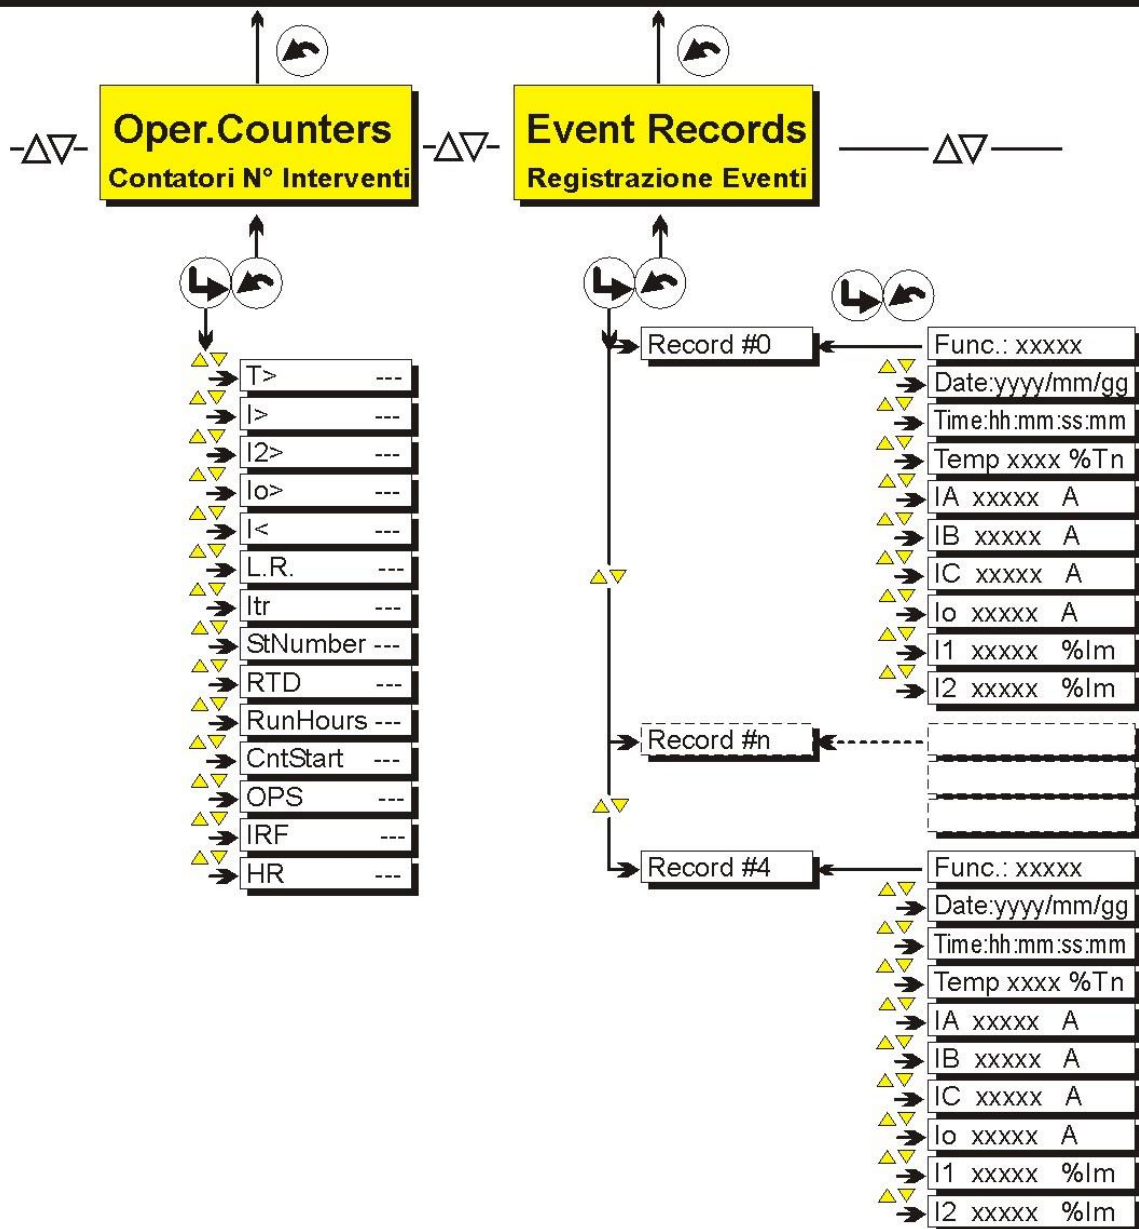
-ΔV- Oper.Counters
Contatori N° Interventi -ΔV-

Event Records
Registrazione Eventi ——ΔV——

T> ---
I> ---
I2> ---
Io> ---
I< ---
L.R. ---
Itr ---
StNumber ---
RTD ---
RunHours ---
CntStart ---
OPS ---
IRF ---
HR ---

Record #0
Func.: xxxxx
Date:yyyy/mm/gg
Time:hh:mm:ss:mm
Temp xxxx %Tn
IA xxxxx A
IB xxxxx A
IC xxxxx A
Io xxxxx A
I1 xxxxx %Im
I2 xxxxx %Im

Record #n

Record #4
Func.: xxxxx
Date:yyyy/mm/gg
Time:hh:mm:ss:mm
Temp xxxx %Tn
IA xxxxx A
IB xxxxx A
IC xxxxx A
Io xxxxx A
I1 xxxxx %Im
I2 xxxxx %Im